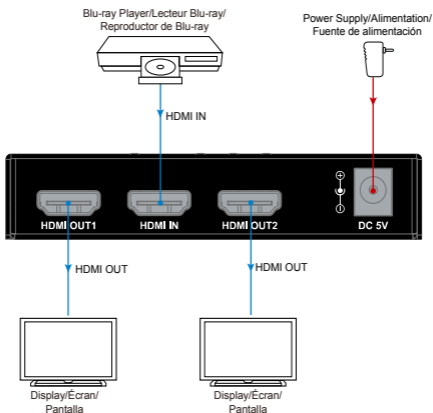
Blu-ray Player/Lecteur Blu-ray/
Reproductor de Blu-ray

Power Supply/Alimentation/
Fuente de alimentación

HDMI IN

HDMI OUT1

HDMI IN

HDMI OUT2

DC 5V

HDMI OUT

HDMI OUT

Display/Écran/
Pantalla

Display/Écran/
Pantalla